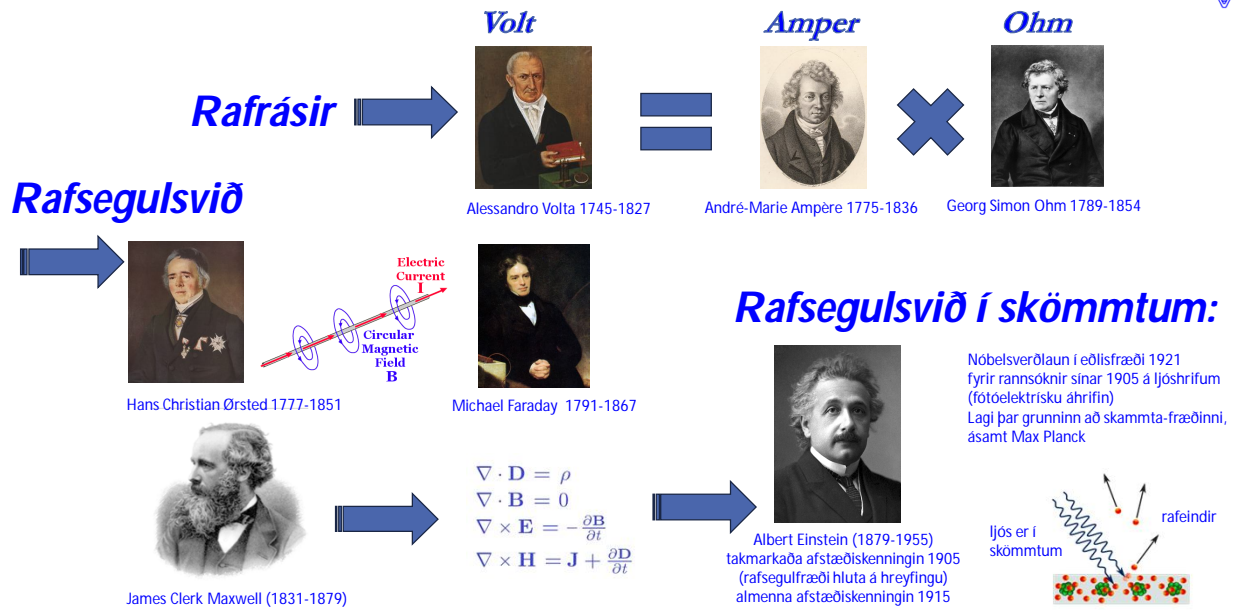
Volt

Amper

Ohm

Rafrásir

Alessandro Volta 1745-1827

André-Marie Ampère 1775-1836

Georg Simon Ohm 1789-1854

Rafsegulsvið

Electric Current I

Circular Magnetic Field B

Hans Christian Ørsted 1777-1851

Michael Faraday 1791-1867

Rafsegulsvið í skömmtum:

Nóbelsverðlaun í eðlisfræði 1921 fyrir rannsóknir sínar 1905 á ljóshrifum (fótóelektrísku áhrifin) Lagi þar grunninn að skammta-fræðinni, ásamt Max Planck

$\nabla \cdot \mathbf{D} = \rho$
$\nabla \cdot \mathbf{B} = 0$
$\nabla \times \mathbf{E} = -\frac{\partial \mathbf{B}}{\partial t}$
$\nabla \times \mathbf{H} = \mathbf{J} + \frac{\partial \mathbf{D}}{\partial t}$

James Clerk Maxwell (1831-1879)

Albert Einstein (1879-1955) takmarkaða afstæðiskenningin 1905 (rafsegulfræði hluta á hreyfingu) almenna afstæðiskenningin 1915

ljós er í skömmtum

rafeindir